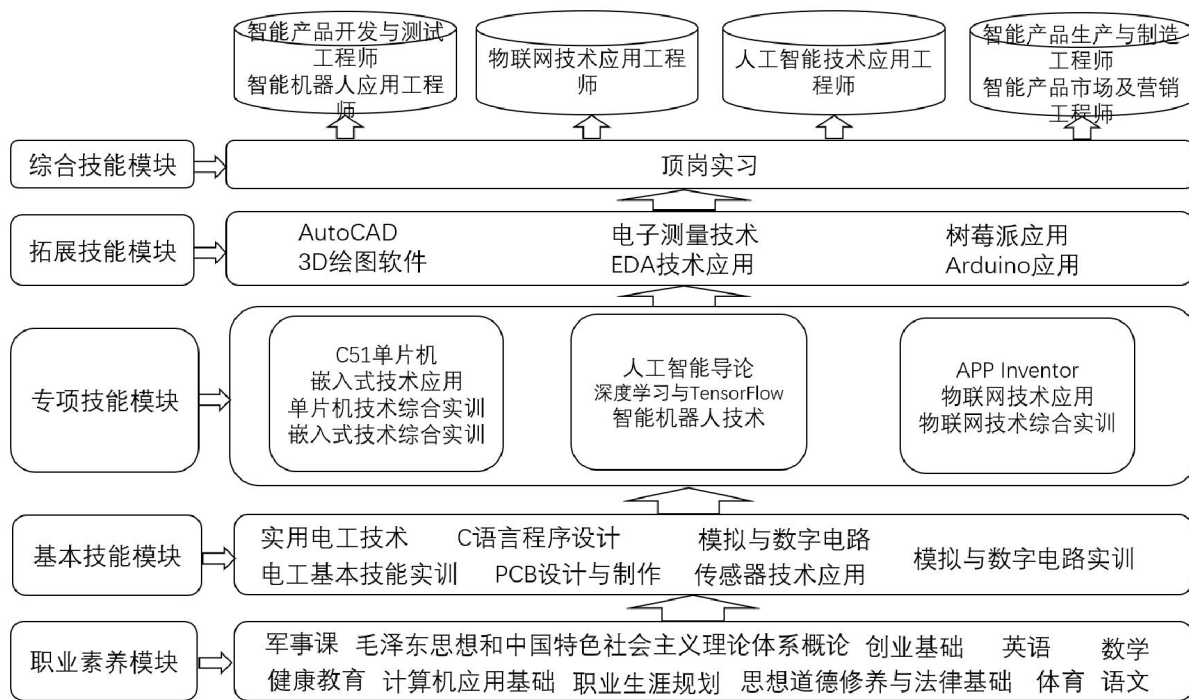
智能产品开发与测试工程师
智能机器人应用工程师

物联网技术应用工程师

人工智能技术应用工程师

智能产品生产与制造工程师
智能产品市场及营销工程师

综合技能模块

顶岗实习

拓展技能模块

AutoCAD
3D绘图软件

电子测量技术
EDA技术应用

树莓派应用
Arduino应用

专项技能模块

C51单片机
嵌入式技术应用
单片机技术综合实训
嵌入式技术综合实训

人工智能导论
深度学习与TensorFlow
智能机器人技术

APP Inventor
物联网技术应用
物联网技术综合实训

基本技能模块

实用电工技术 C语言程序设计 模拟与数字电路 模拟与数字电路实训
电工基本技能实训 PCB设计与制作 传感器技术应用

职业素养模块

军事课 毛泽东思想和中国特色社会主义理论体系概论 创业基础 英语 数学
健康教育 计算机应用基础 职业生涯规划 思想道德修养与法律基础 体育 语文